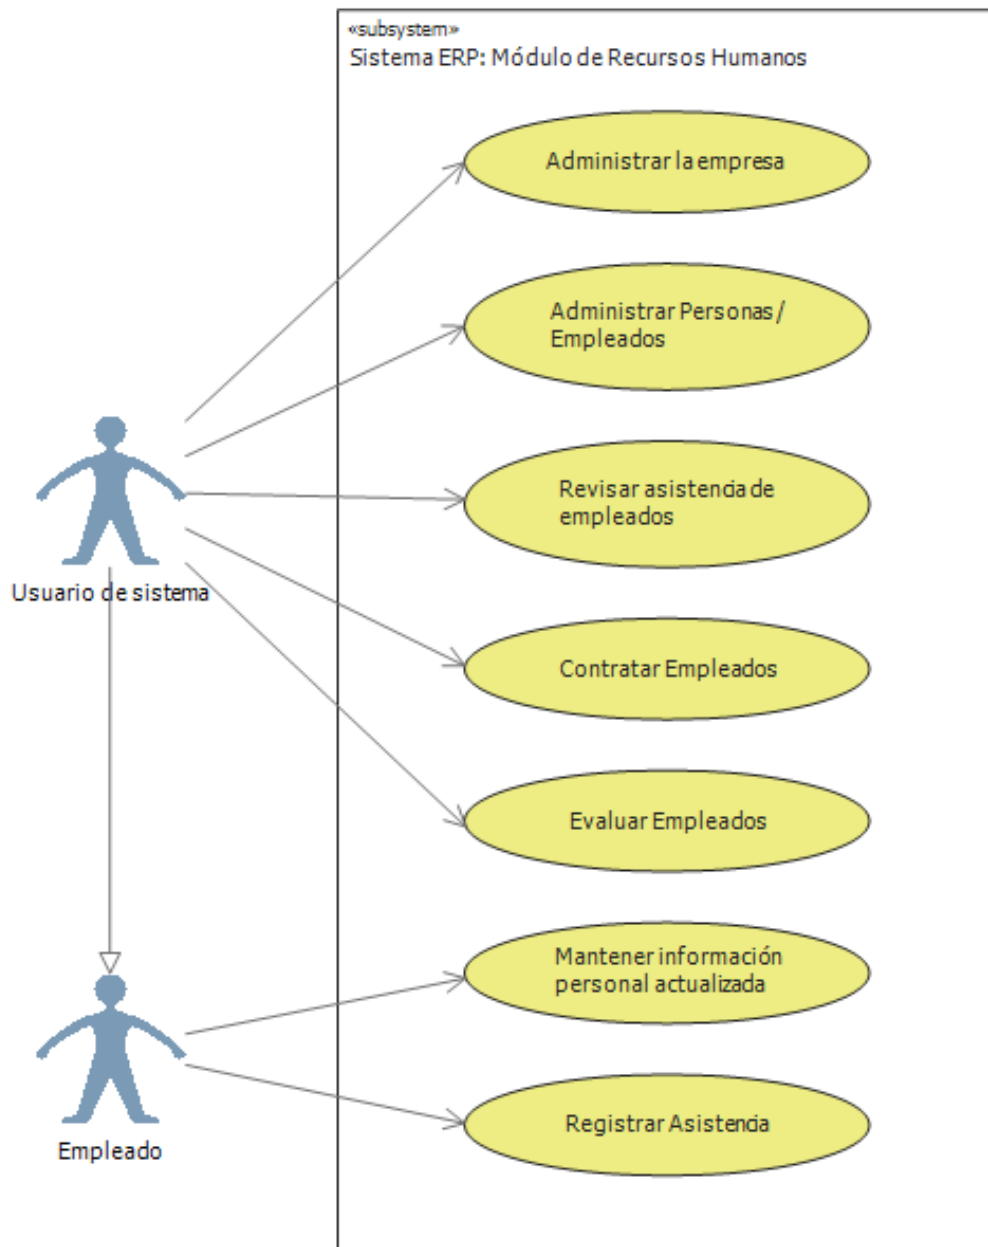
«subsystem»
Sistema ERP: Módulo de Recursos Humanos

Administrar la empresa

Administrar Personas / Empleados

Revisar asistencia de empleados

Contratar Empleados

Evaluar Empleados

Mantener información personal actualizada

Registrar Asistencia

Usuario de sistema

Empleado